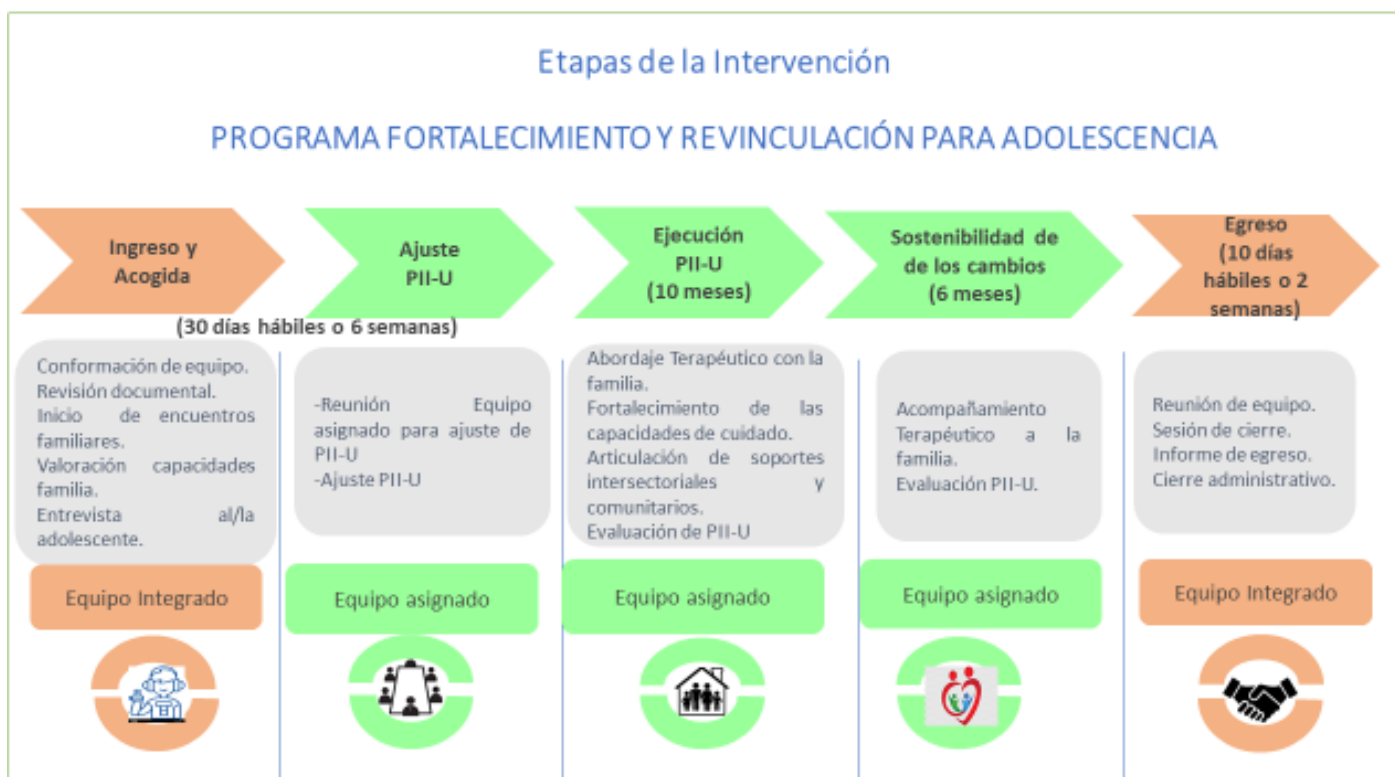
Etapas de la Intervención

PROGRAMA FORTALECIMIENTO Y REVINCULACIÓN PARA ADOLESCENCIA

Ingreso y Acogida

(30 días hábiles o 6 semanas)

Conformación de equipo.
Revisión documental.
Inicio de encuentros familiares.
Valoración capacidades familia.
Entrevista al/la adolescente.

Equipo Integrado

Ajuste PII-U

-Reunión Equipo asignado para ajuste de PII-U
-Ajuste PII-U

Equipo asignado

Ejecución PII-U (10 meses)

Abordaje Terapéutico con la familia.
Fortalecimiento de las capacidades de cuidado.
Articulación de soportes intersectoriales y comunitarios.
Evaluación de PII-U

Equipo asignado

Sostenibilidad de de los cambios (6 meses)

Acompañamiento Terapéutico a la familia.
Evaluación PII-U.

Equipo asignado

Egreso (10 días hábiles o 2 semanas)

Reunión de equipo.
Sesión de cierre.
Informe de egreso.
Cierre administrativo.

Equipo Integrado